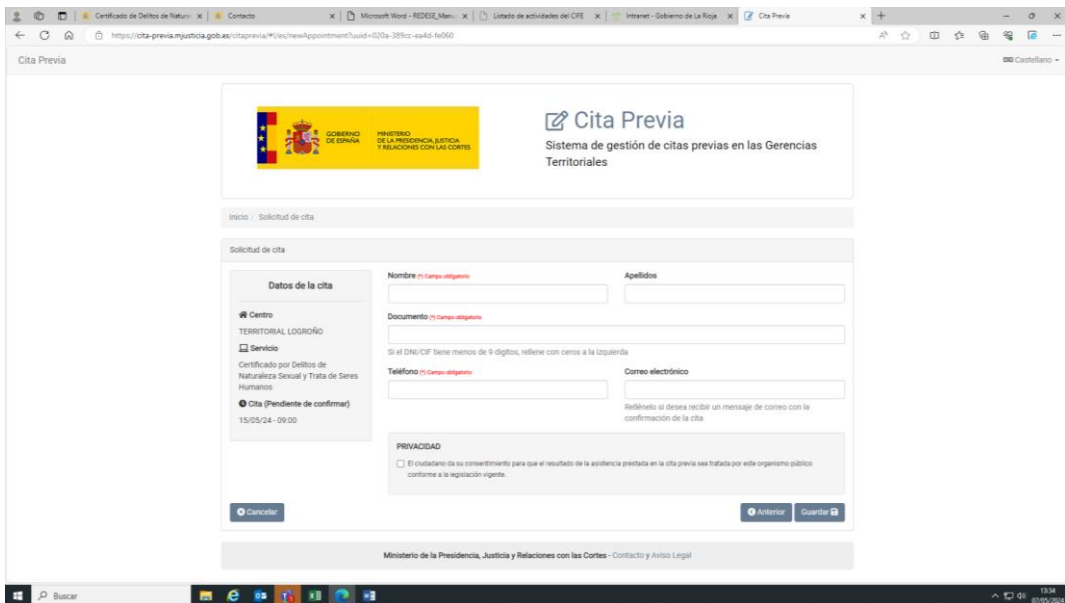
Certificado de Delitos de Natura | Contacto | Microsoft Word - REDESE_Manu | Listado de actividades del CIFE | Intranet - Gobierno de La Rioja | Cita Previa

https://cita-previa.mjusticia.gob.es/citaprevia/#!/es/newAppointment?uuid=020a-389cc-ea4d-fe060

Cita Previa

Castellano

GOBIERNO DE ESPAÑA
MINISTERIO DE LA PRESIDENCIA, JUSTICIA Y RELACIONES CON LAS CORTES

Cita Previa
Sistema de gestión de citas previas en las Gerencias Territoriales

Inicio / Solicitud de cita

Solicitud de cita

Datos de la cita

Centro
TERRITORIAL LOGROÑO

Servicio
Certificado por Delitos de Naturaleza Sexual y Trata de Seres Humanos

Cita (Pendiente de confirmar)
15/05/24 - 09:00

Nombre (*) Campo obligatorio

Apellidos

Documento (*) Campo obligatorio

Si el DNI/CIF tiene menos de 9 dígitos, rellene con ceros a la izquierda

Teléfono (*) Campo obligatorio

Correo electrónico

Rellénelo si desea recibir un mensaje de correo con la confirmación de la cita

PRIVACIDAD

El ciudadano da su consentimiento para que el resultado de la asistencia prestada en la cita previa sea tratada por este organismo público conforme a la legislación vigente.

Cancelar

Anterior

Guardar

Ministerio de la Presidencia, Justicia y Relaciones con las Cortes - Contacto y Aviso Legal

Buscar

13:34
07/05/2024